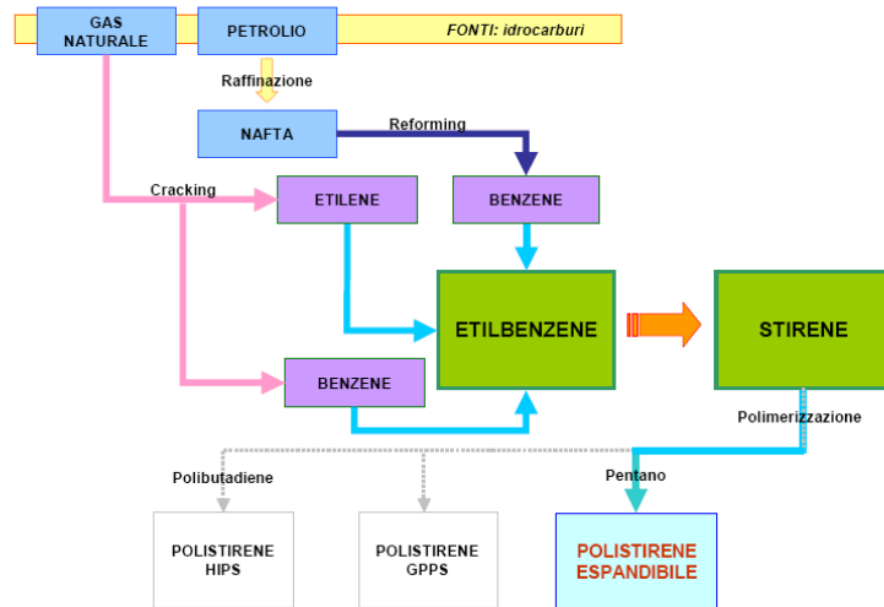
GAS NATURALE

PETROLIO

FONTI: idrocarburi

Raffinazione

NAFTA

Reforming

Cracking

ETILENE

BENZENE

ETILBENZENE

STIRENE

BENZENE

Polimerizzazione

Polibutadiene

Pentano

POLISTIRENE HIPS

POLISTIRENE GPPS

POLISTIRENE ESPANDIBILE